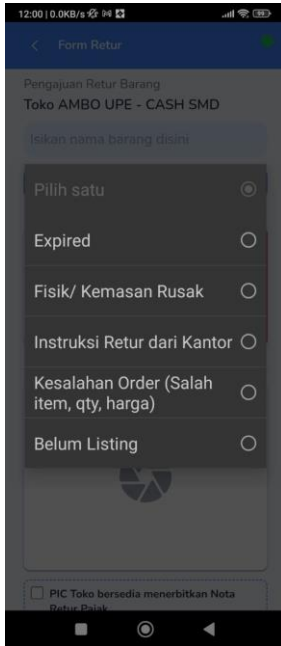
12:00 | 0.0KB/s

Form Retur

Pengajuan Retur Barang
Toko AMBO UPE - CASH SMD

Isikan nama barang disini

Pilih satu

Expired

Fisik/ Kemasan Rusak

Instruksi Retur dari Kantor

Kesalahan Order (Salah item, qty, harga)

Belum Listing

PIC Toko bersedia menerbitkan Nota Retur Pajak